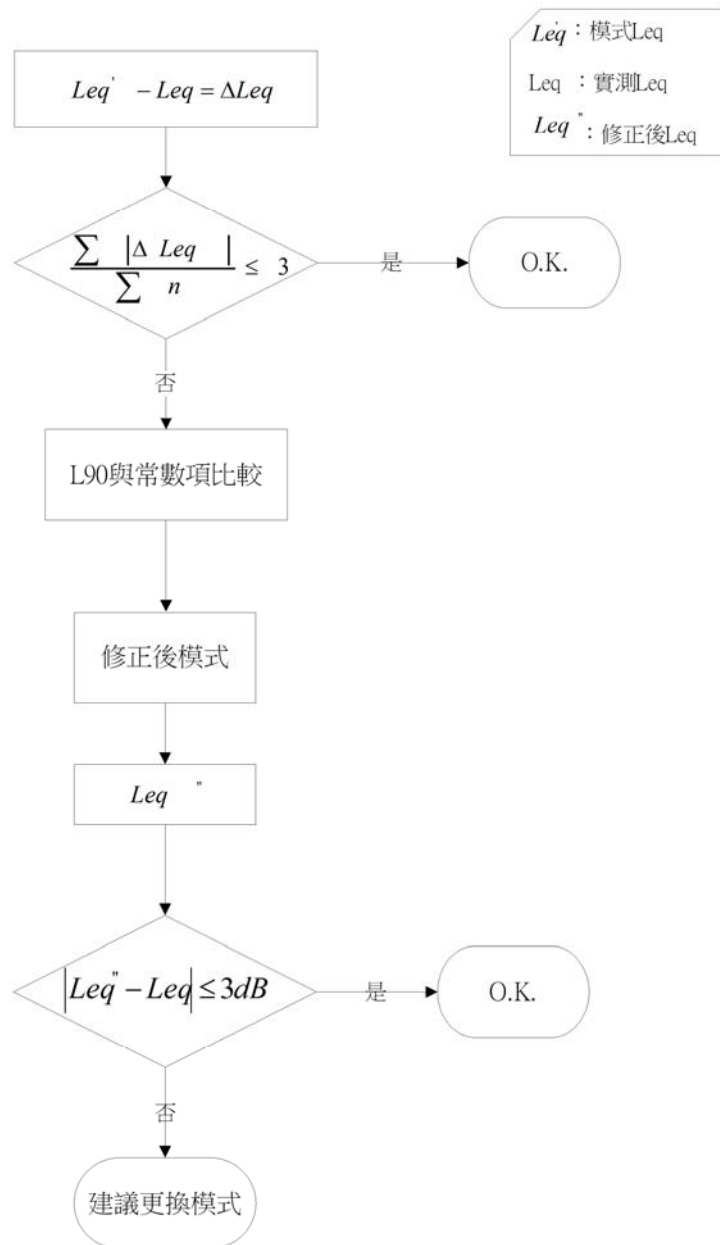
$Leq'$：模式Leq

Leq ：實測Leq

$Leq''$：修正後Leq

$Leq' - Leq = \Delta Leq$

$\frac{\sum |\Delta Leq|}{\sum n} \leq 3$

是

O.K.

否

L90與常數項比較

修正後模式

$Leq''$

$|Leq'' - Leq| \leq 3dB$

是

O.K.

否

建議更換模式